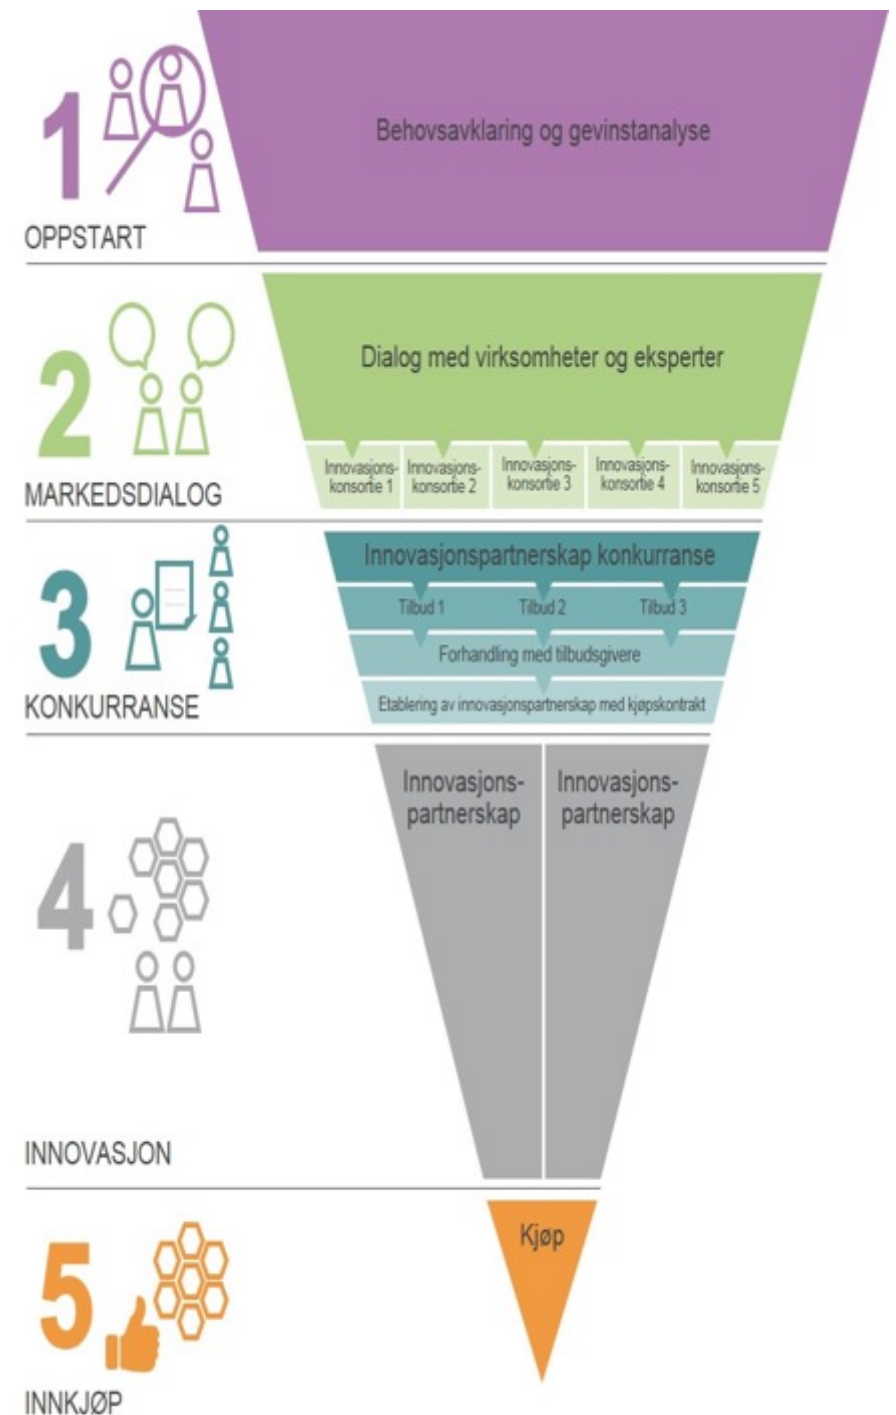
1
OPPSTART

Behovsavklaring og gevinstanalyse

2
MARKEDSDIALOG

Dialog med virksomheter og eksperter

Innovasjonskonsortie 1
Innovasjonskonsortie 2
Innovasjonskonsortie 3
Innovasjonskonsortie 4
Innovasjonskonsortie 5

3
KONKURRANSE

Innovasjonspartnerskap konkurranse

Tilbud 1
Tilbud 2
Tilbud 3

Forhandling med tilbudsgivere

Etablering av innovasjonspartnerskap med kjøpskontrakt

4
INNOVASJON

Innovasjonspartnerskap
Innovasjonspartnerskap

5
INNKJØP

Kjøp